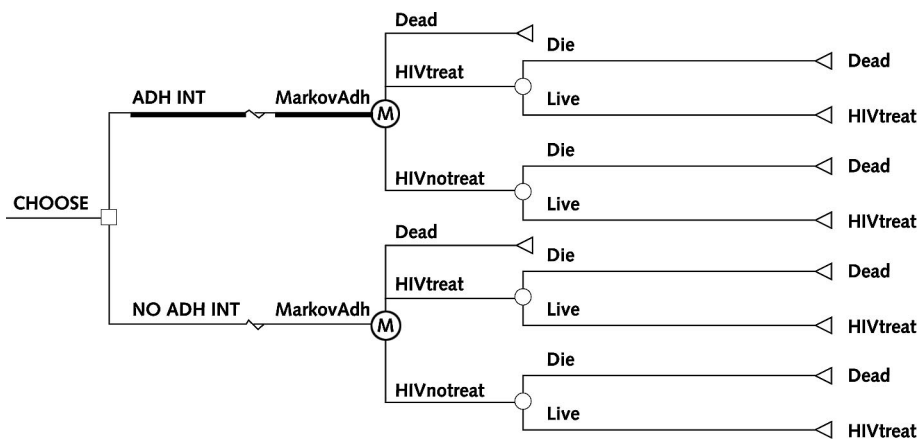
CHOOSE

ADH INT

MarkovAdh

M

Dead

HIVtreat

Die

Dead

Live

HIVtreat

HIVnotreat

Die

Dead

Live

HIVtreat

NO ADH INT

MarkovAdh

M

Dead

HIVtreat

Die

Dead

Live

HIVtreat

HIVnotreat

Die

Dead

Live

HIVtreat